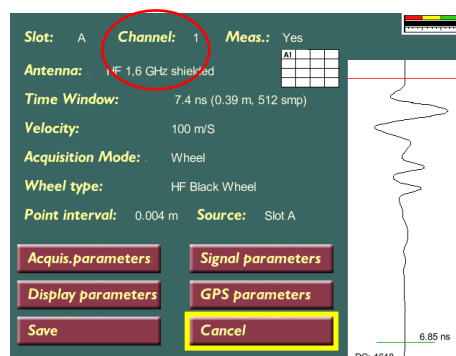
Slot: A Channel: 1 Meas.: Yes

A1

Antenna: HF 1,6 GHz shielded

Time Window: 7.4 ns (0.39 m, 512 smp)

Velocity: 100 m/S

Acquisition Mode: Wheel

Wheel type: HF Black Wheel

Point interval: 0.004 m Source: Slot A

Acquis.parameters

Signal parameters

Display parameters

GPS parameters

Save

Cancel

6.85 ns

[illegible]